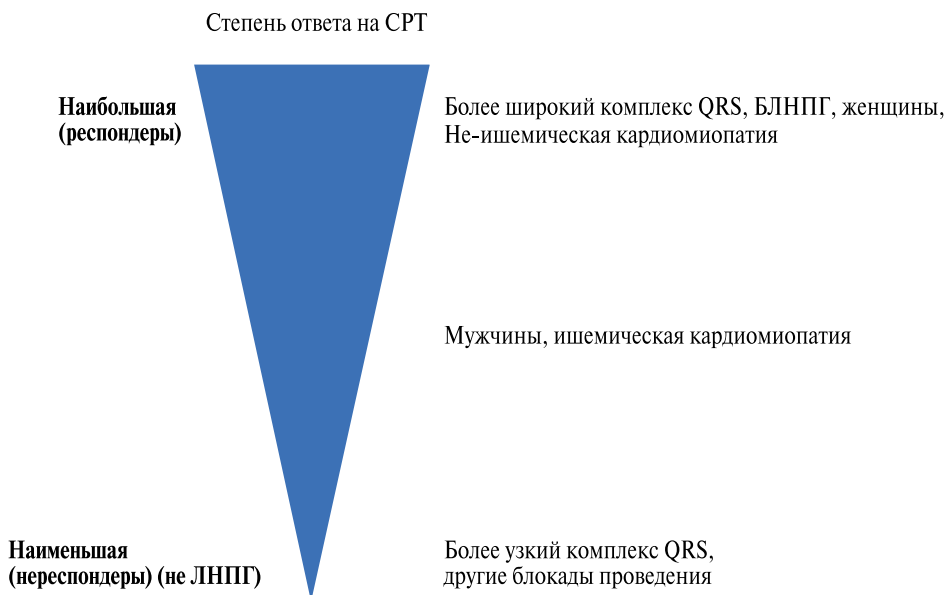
Степень ответа на СРТ

**Наибольшая (респондеры)**

Более широкий комплекс QRS, БЛНПГ, женщины, Не-ишемическая кардиомиопатия

Мужчины, ишемическая кардиомиопатия

**Наименьшая (нереспондеры) (не ЛНПГ)**

Более узкий комплекс QRS, другие блокады проведения